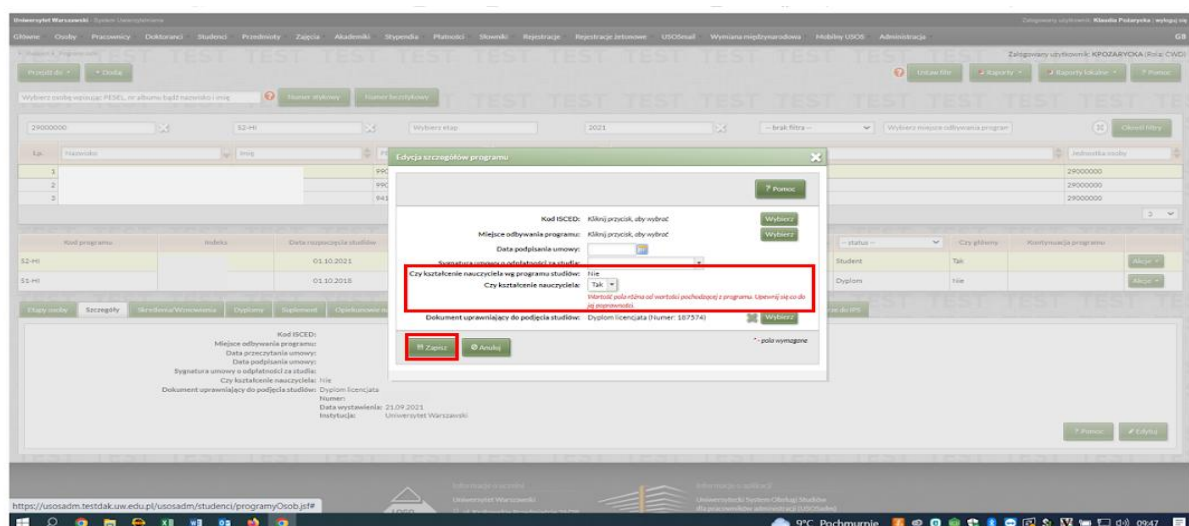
Uniwersytet Warszawski - System Uniwersytecki

Zalogowany użytkownik: Klaudia Pożarycka | wyloguj się

Główne Osoby Pracownicy Doktoranci Studenci Przedmioty Zajęcia Akademiki Stypendia Płatności Słowniki Rejestracje Rejestracje żetonowe USOSmail Wymiana międzynarodowa Mobilny USOS Administracja

GB

Zalogowany użytkownik: KPOZARYCKA (Rola: CWD)

Przejdź do Dodaj

Ustaw filtr Raporty Raporty lokalne Pomoc

Wybierz osobę wpisując: PESEL, nr albumu bądź nazwisko i imię

Numer Wybrany Numer Tymczasowy

TEST TEST TEST TEST TEST TEST TEST TEST TEST

29000000

S2-HI

Wybierz etap

2021

-- brak filtra --

Wybierz miejsce odbywania program

Określ filtry

Lp. Nazwisko Imię

Jednostka osoby

1 29000000
2 29000000
3 29000000

Kod programu Indeks Data rozpoczęcia studiów

-- status --

Czy główny Kontynuacja programu

S2-HI 01.10.2021 Student Tak Akcje

S1-HI 01.10.2018 Dyplom Nie Akcje

Etapy osoby Szczegóły Skreślenia/Wznowienia Dyplomy Suplement

Kod ISCED:
Miejsce odbywania programu:
Data przeczytania umowy:
Data podpisania umowy:
Sygnatura umowy o odpłatności za studia:
Czy kształcenie nauczyciela: Nie
Dokument uprawniający do podjęcia studiów: Dyplom licencjata
Numer:
Data wystawienia: 21.09.2021
Instytucja: Uniwersytet Warszawski

Pomoc Edytuj

Edycja szczegółów programu

Pomoc

Kod ISCED: Kliknij przycisk, aby wybrać Wybierz

Miejsce odbywania programu: Kliknij przycisk, aby wybrać Wybierz

Data podpisania umowy:

Sygnatura umowy o odpłatności za studia:

Czy kształcenie nauczyciela wg programu studiów: Nie

Czy kształcenie nauczyciela: Tak

Wartość pola różna od wartości pochodzącej z programu. Upewnij się co do jej poprawności.

Dokument uprawniający do podjęcia studiów: Dyplom licencjata (Numer: 187574) Wybierz

Zapisz Anuluj

* - pola wymagane

https://usosadm.testdak.uw.edu.pl/usosadm/studenci/programyOsob.jsf#

Informacje o uczelni
Uniwersytet Warszawski

Informacje o aplikacji
Uniwersytecki System Obsługi Studiów
dla pracowników administracji (USOSadm)

9°C Pochmurnie 09:47